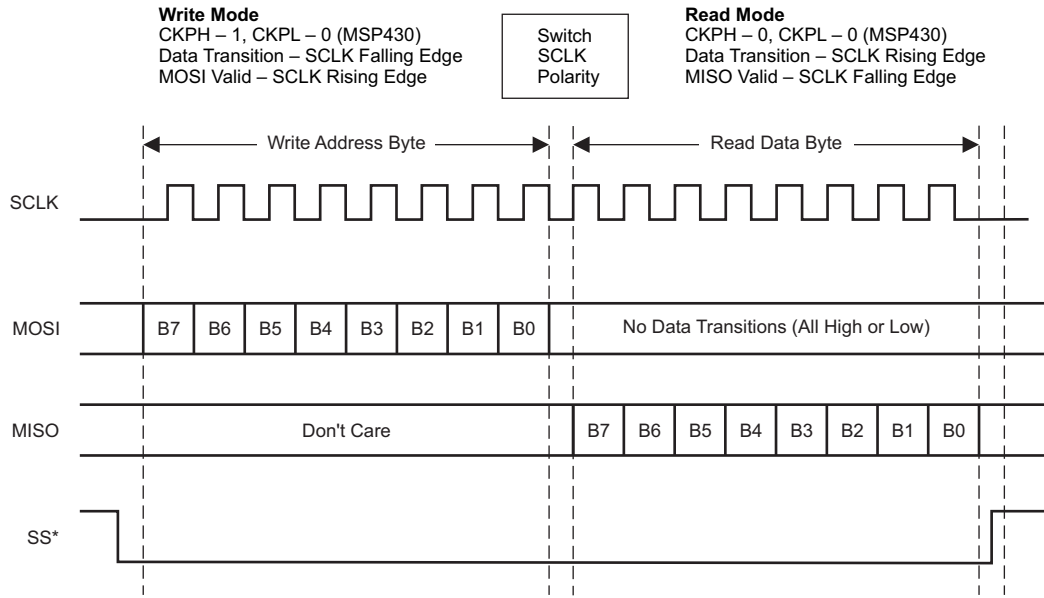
**Write Mode**
CKPH – 1, CKPL – 0 (MSP430)
Data Transition – SCLK Falling Edge
MOSI Valid – SCLK Rising Edge

Switch
SCLK
Polarity

**Read Mode**
CKPH – 0, CKPL – 0 (MSP430)
Data Transition – SCLK Rising Edge
MISO Valid – SCLK Falling Edge

Write Address Byte

Read Data Byte

SCLK

MOSI

B7 B6 B5 B4 B3 B2 B1 B0

No Data Transitions (All High or Low)

MISO

Don't Care

B7 B6 B5 B4 B3 B2 B1 B0

SS*